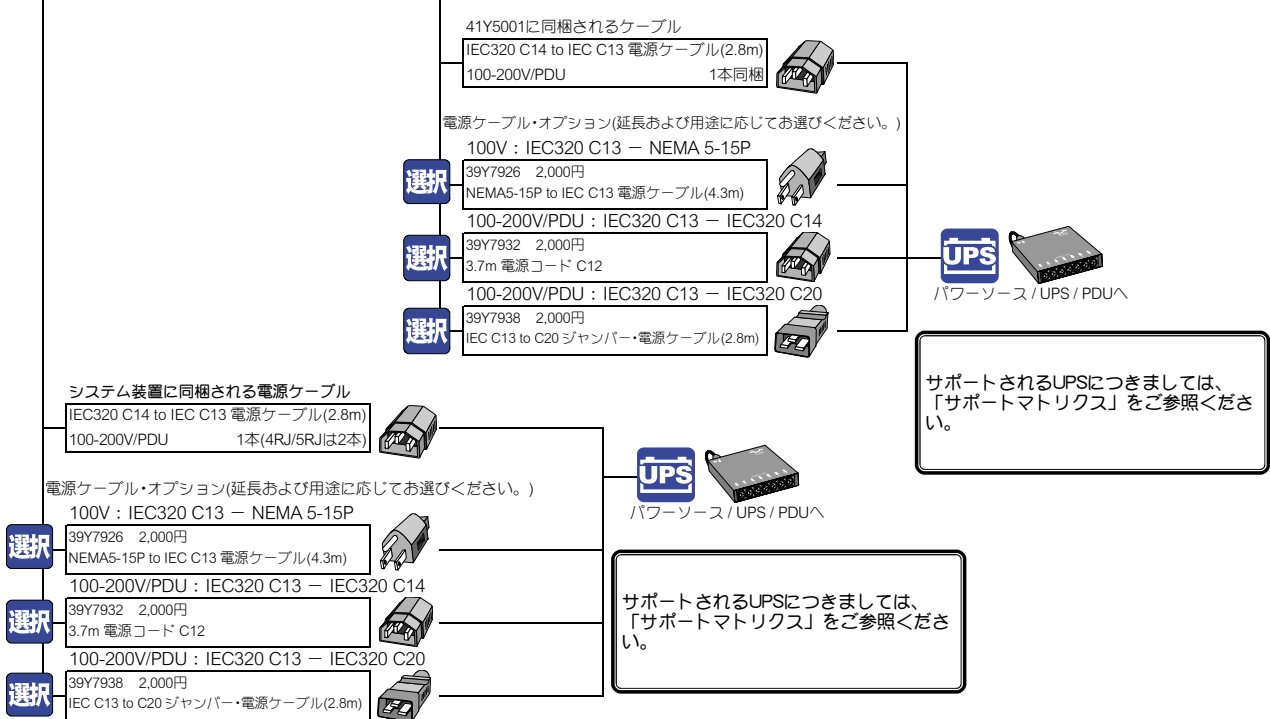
41Y5001に同梱されるケーブル

IEC320 C14 to IEC C13 電源ケーブル(2.8m)
100-200V/PDU 1本同梱

電源ケーブル・オプション(延長および用途に応じてお選びください。)

100V：IEC320 C13 ー NEMA 5-15P

選択

39Y7926 2,000円
NEMA5-15P to IEC C13 電源ケーブル(4.3m)

100-200V/PDU：IEC320 C13 ー IEC320 C14

選択

39Y7932 2,000円
3.7m 電源コード C12

100-200V/PDU：IEC320 C13 ー IEC320 C20

選択

39Y7938 2,000円
IEC C13 to C20 ジャンパー・電源ケーブル(2.8m)

UPS

パワーソース / UPS / PDUへ

サポートされるUPSにつきましては、「サポートマトリクス」をご参照ください。

システム装置に同梱される電源ケーブル

IEC320 C14 to IEC C13 電源ケーブル(2.8m)
100-200V/PDU 1本(4RJ/5RJは2本)

電源ケーブル・オプション(延長および用途に応じてお選びください。)

UPS

パワーソース / UPS / PDUへ

100V：IEC320 C13 ー NEMA 5-15P

選択

39Y7926 2,000円
NEMA5-15P to IEC C13 電源ケーブル(4.3m)

100-200V/PDU：IEC320 C13 ー IEC320 C14

選択

39Y7932 2,000円
3.7m 電源コード C12

サポートされるUPSにつきましては、「サポートマトリクス」をご参照ください。

100-200V/PDU：IEC320 C13 ー IEC320 C20

選択

39Y7938 2,000円
IEC C13 to C20 ジャンパー・電源ケーブル(2.8m)